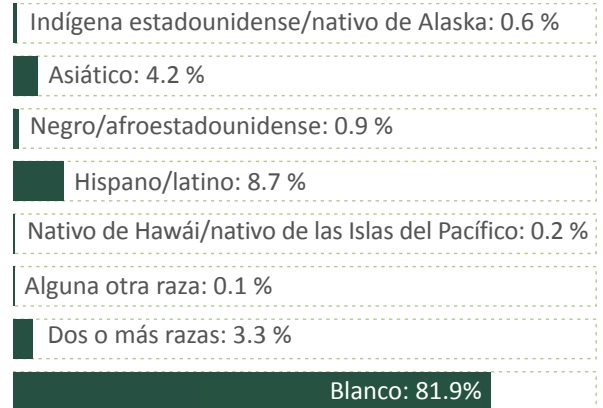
Indígena estadounidense/nativo de Alaska: 0.6 %

Asiático: 4.2 %

Negro/afroestadounidense: 0.9 %

Hispano/latino: 8.7 %

Nativo de Hawái/nativo de las Islas del Pacífico: 0.2 %

Alguna otra raza: 0.1 %

Dos o más razas: 3.3 %

Blanco: 81.9%